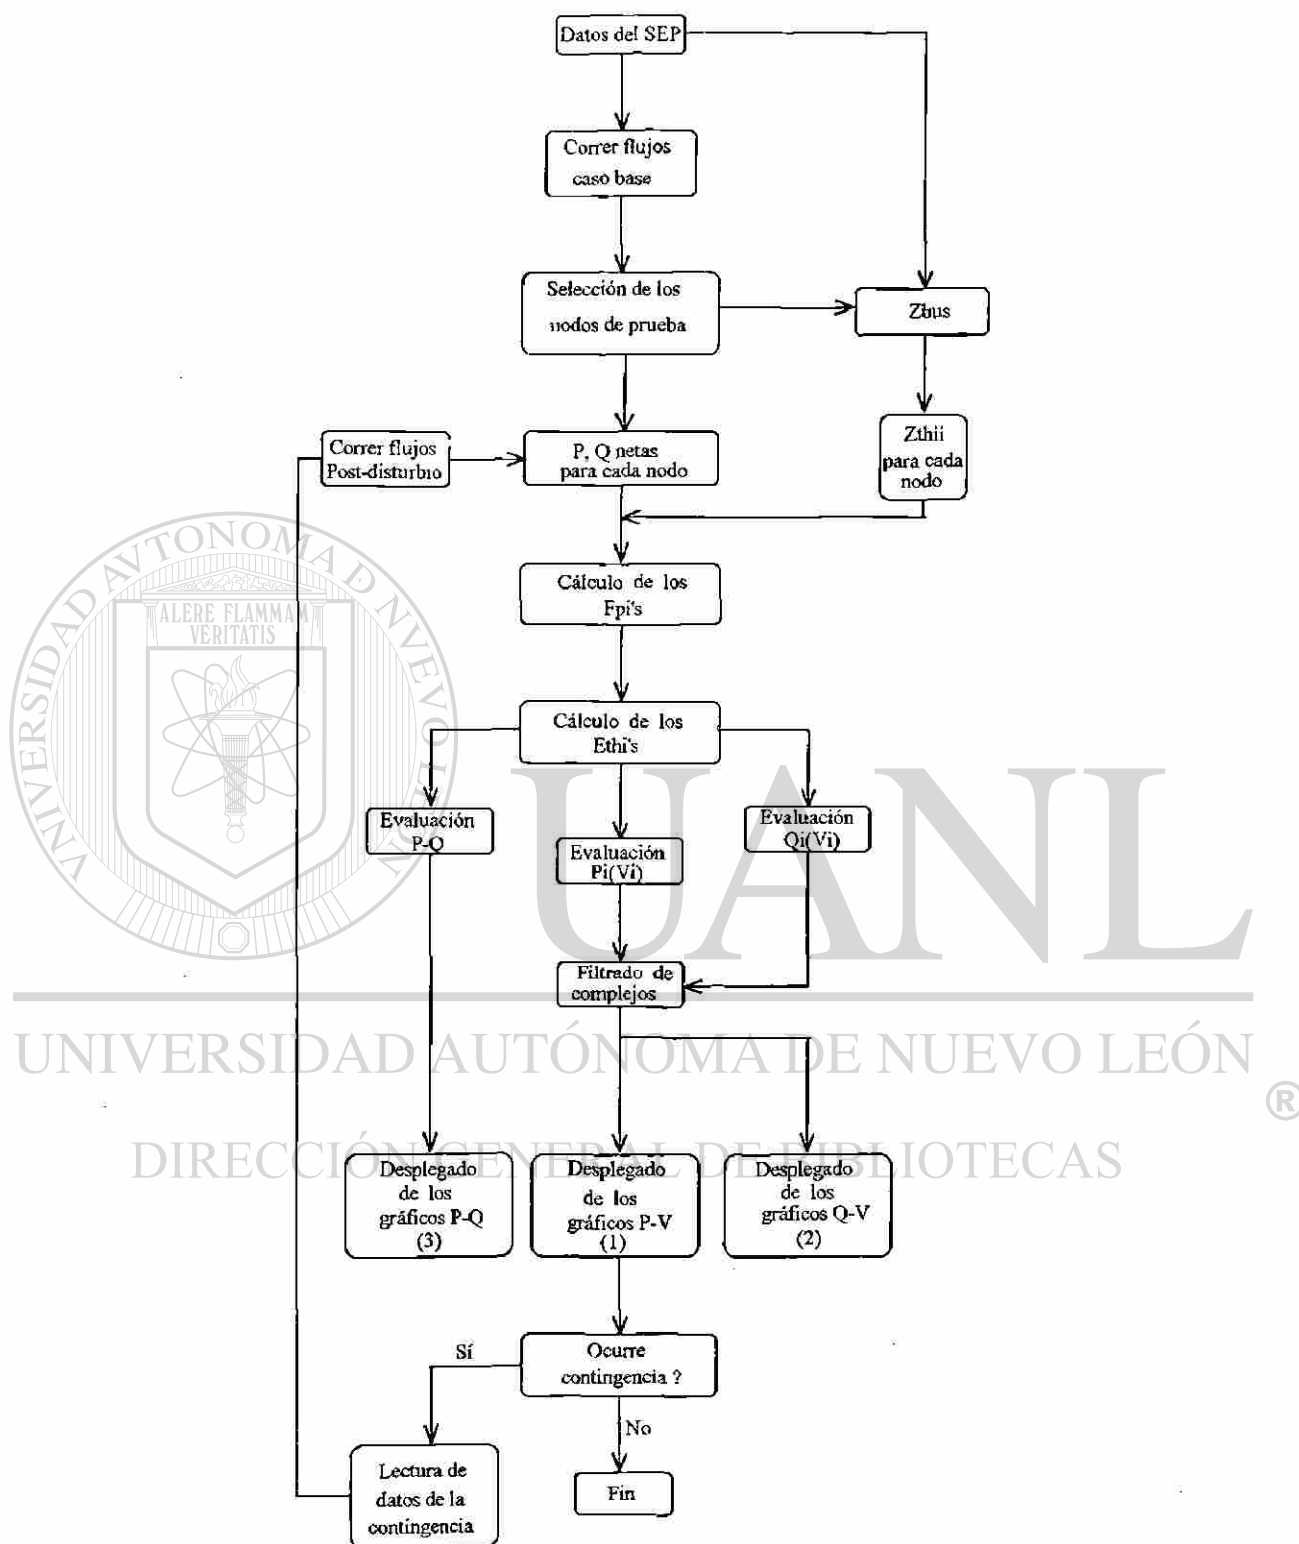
Datos del SEP

Correr flujos caso base

Selección de los nodos de prueba

Zbus

Correr flujos Post-disturbio

P, Q netas para cada nodo

Zthii para cada nodo

Cálculo de los Fpi's

Cálculo de los Ethi's

Evaluación P-Q

Evaluación Pi(Vi)

Evaluación Qi(Vi)

Filtrado de complejos

Desplegado de los gráficos P-Q (3)

Desplegado de los gráficos P-V (1)

Desplegado de los gráficos Q-V (2)

Ocurre contingencia ?

Sí

No

Lectura de datos de la contingencia

Fin

ALERE FLAMMAM VERITATIS

UNIVERSIDAD AUTÓNOMA DE NUEVO LEÓN

UANL

UNIVERSIDAD AUTÓNOMA DE NUEVO LEÓN

®

DIRECCIÓN GENERAL DE BIBLIOTECAS